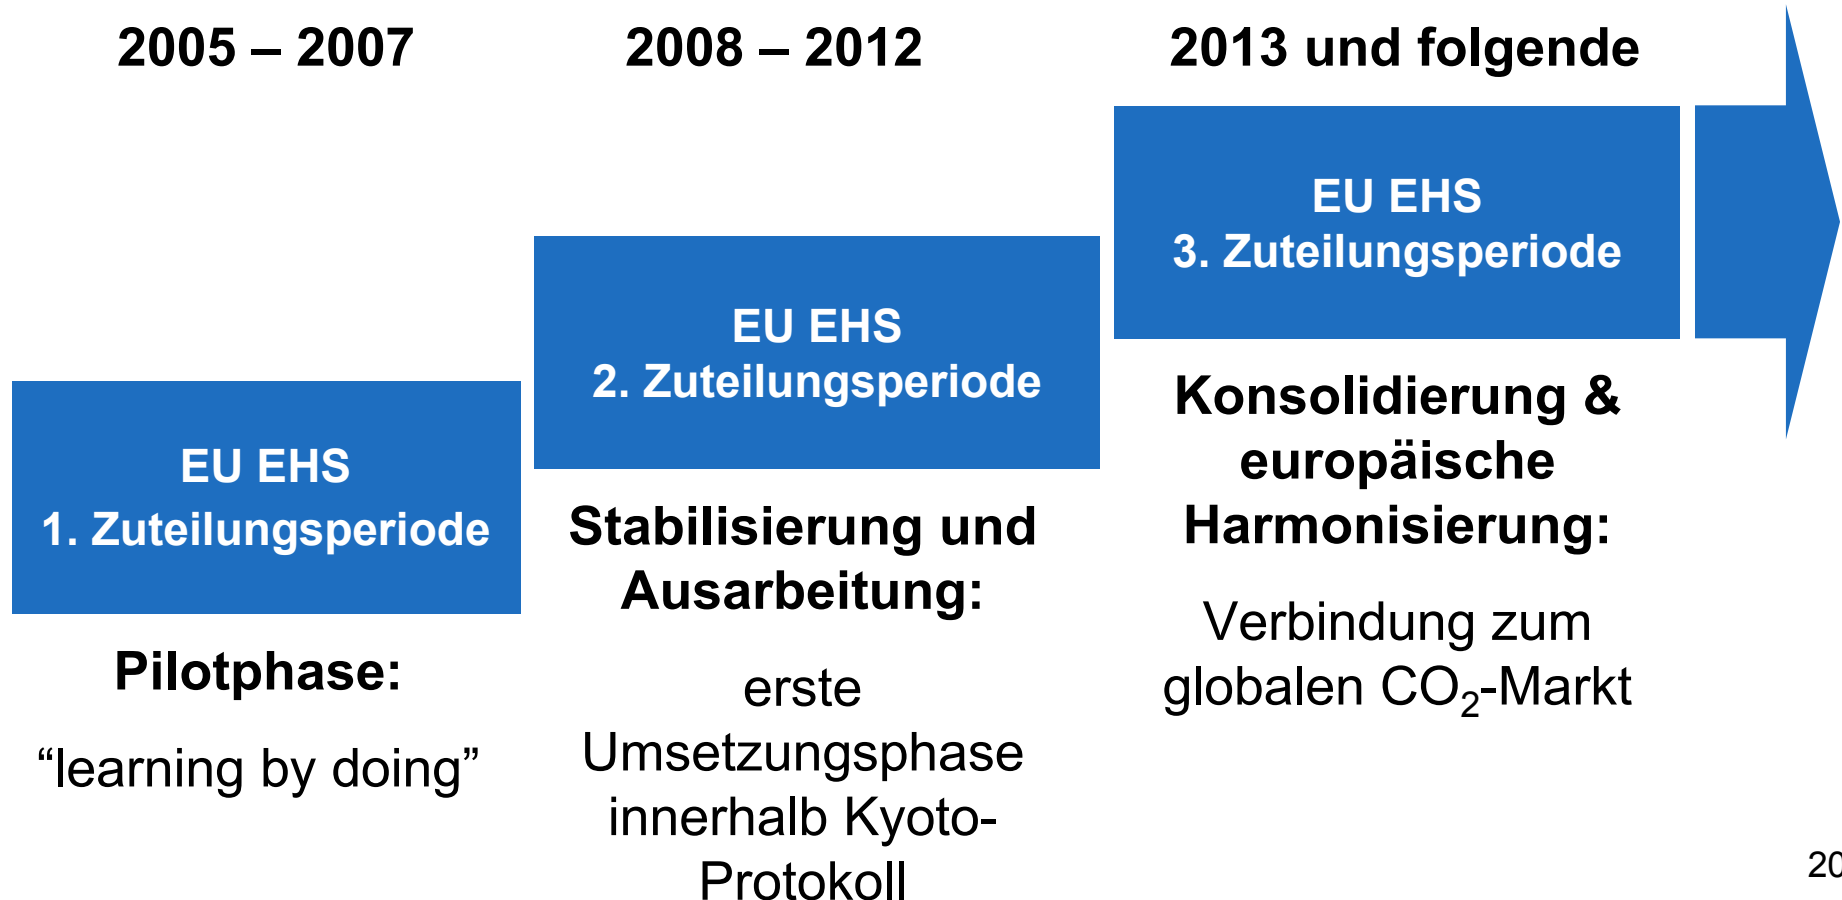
2005 – 2007

2008 – 2012

2013 und folgende

EU EHS
3. Zuteilungsperiode

EU EHS
2. Zuteilungsperiode

EU EHS
1. Zuteilungsperiode

Konsolidierung & europäische Harmonisierung:

Verbindung zum globalen $CO_2$-Markt

Stabilisierung und Ausarbeitung:

erste Umsetzungsphase innerhalb Kyoto-Protokoll

Pilotphase:

“learning by doing”

20